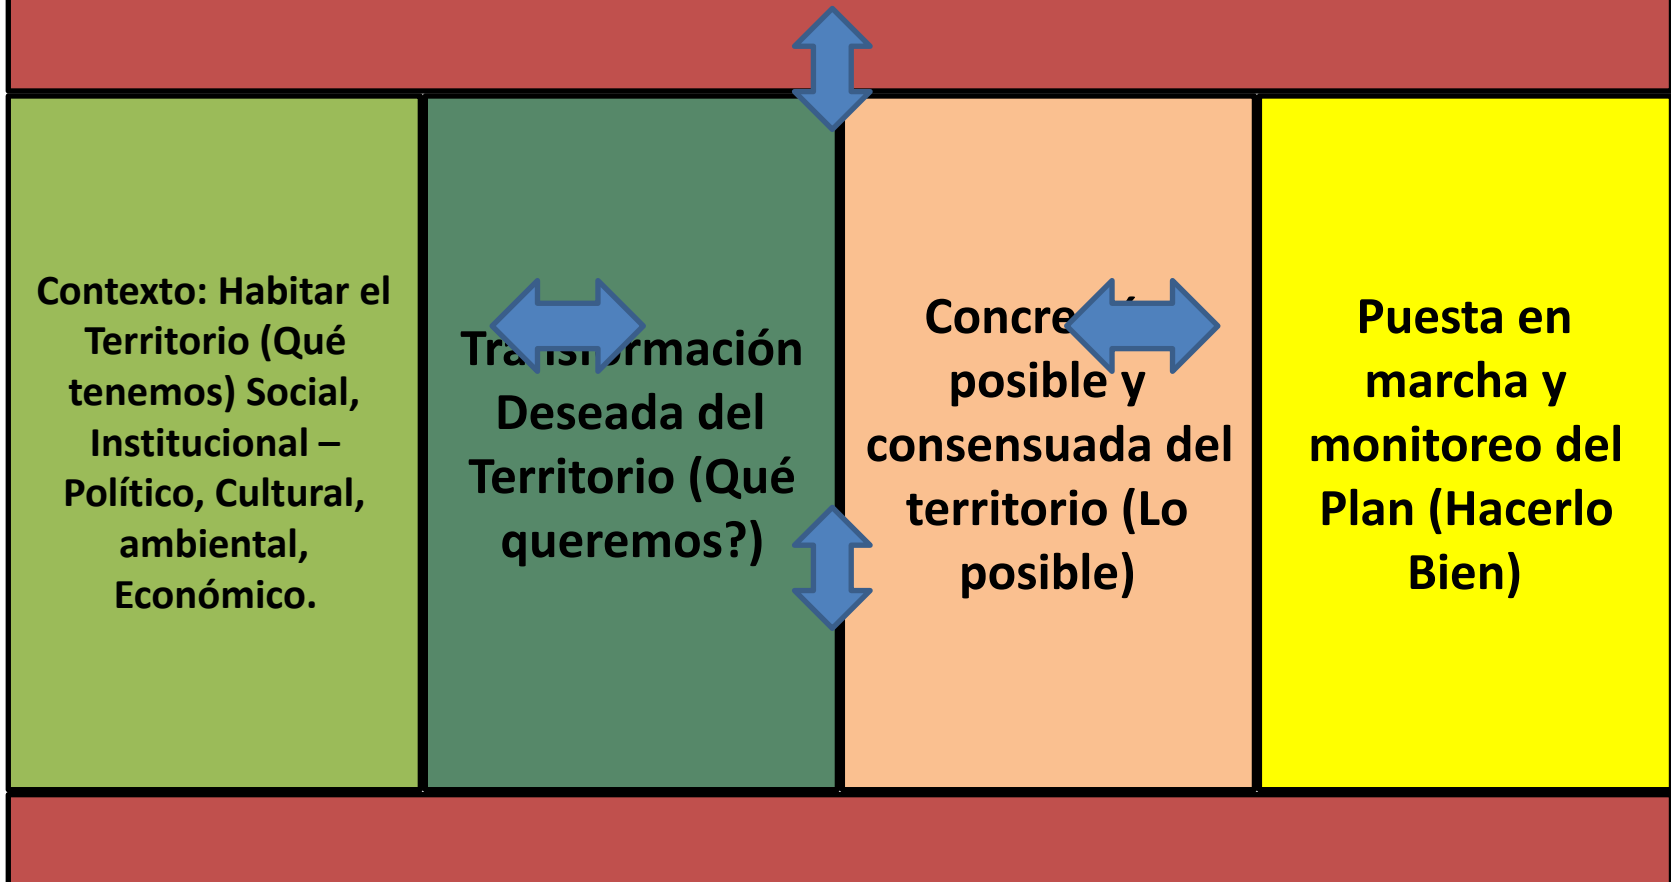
Contexto: Habitar el Territorio (Qué tenemos) Social, Institucional – Político, Cultural, ambiental, Económico.

Tra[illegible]rmación Deseada del Territorio (Qué queremos?)

Concre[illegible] posible y consensuada del territorio (Lo posible)

Puesta en marcha y monitoreo del Plan (Hacerlo Bien)